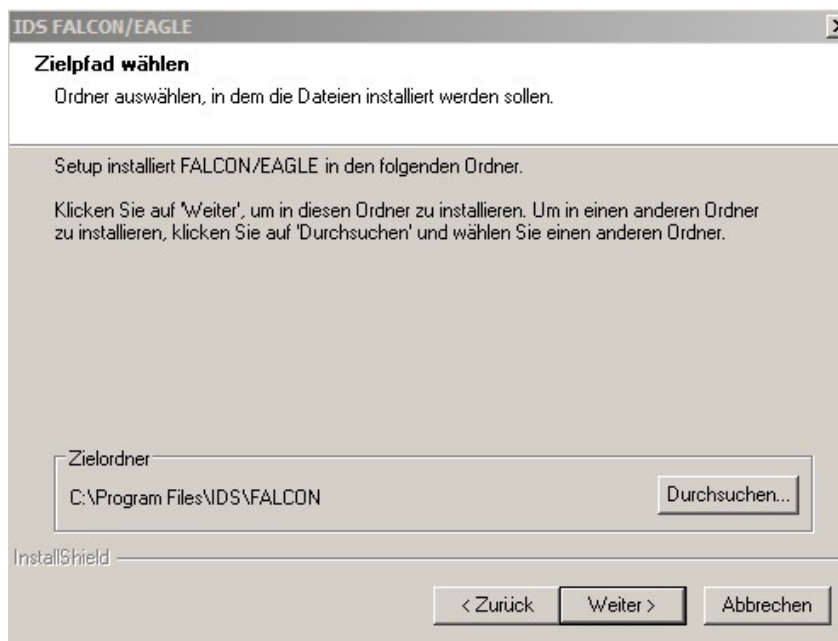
IDS FALCON/EAGLE

Zielpfad wählen

Ordner auswählen, in dem die Dateien installiert werden sollen.

Setup installiert FALCON/EAGLE in den folgenden Ordner.

Klicken Sie auf 'Weiter', um in diesen Ordner zu installieren. Um in einen anderen Ordner zu installieren, klicken Sie auf 'Durchsuchen' und wählen Sie einen anderen Ordner.

Zielordner

C:\Program Files\IDS\FALCON

Durchsuchen...

InstallShield

< Zurück

Weiter >

Abbrechen